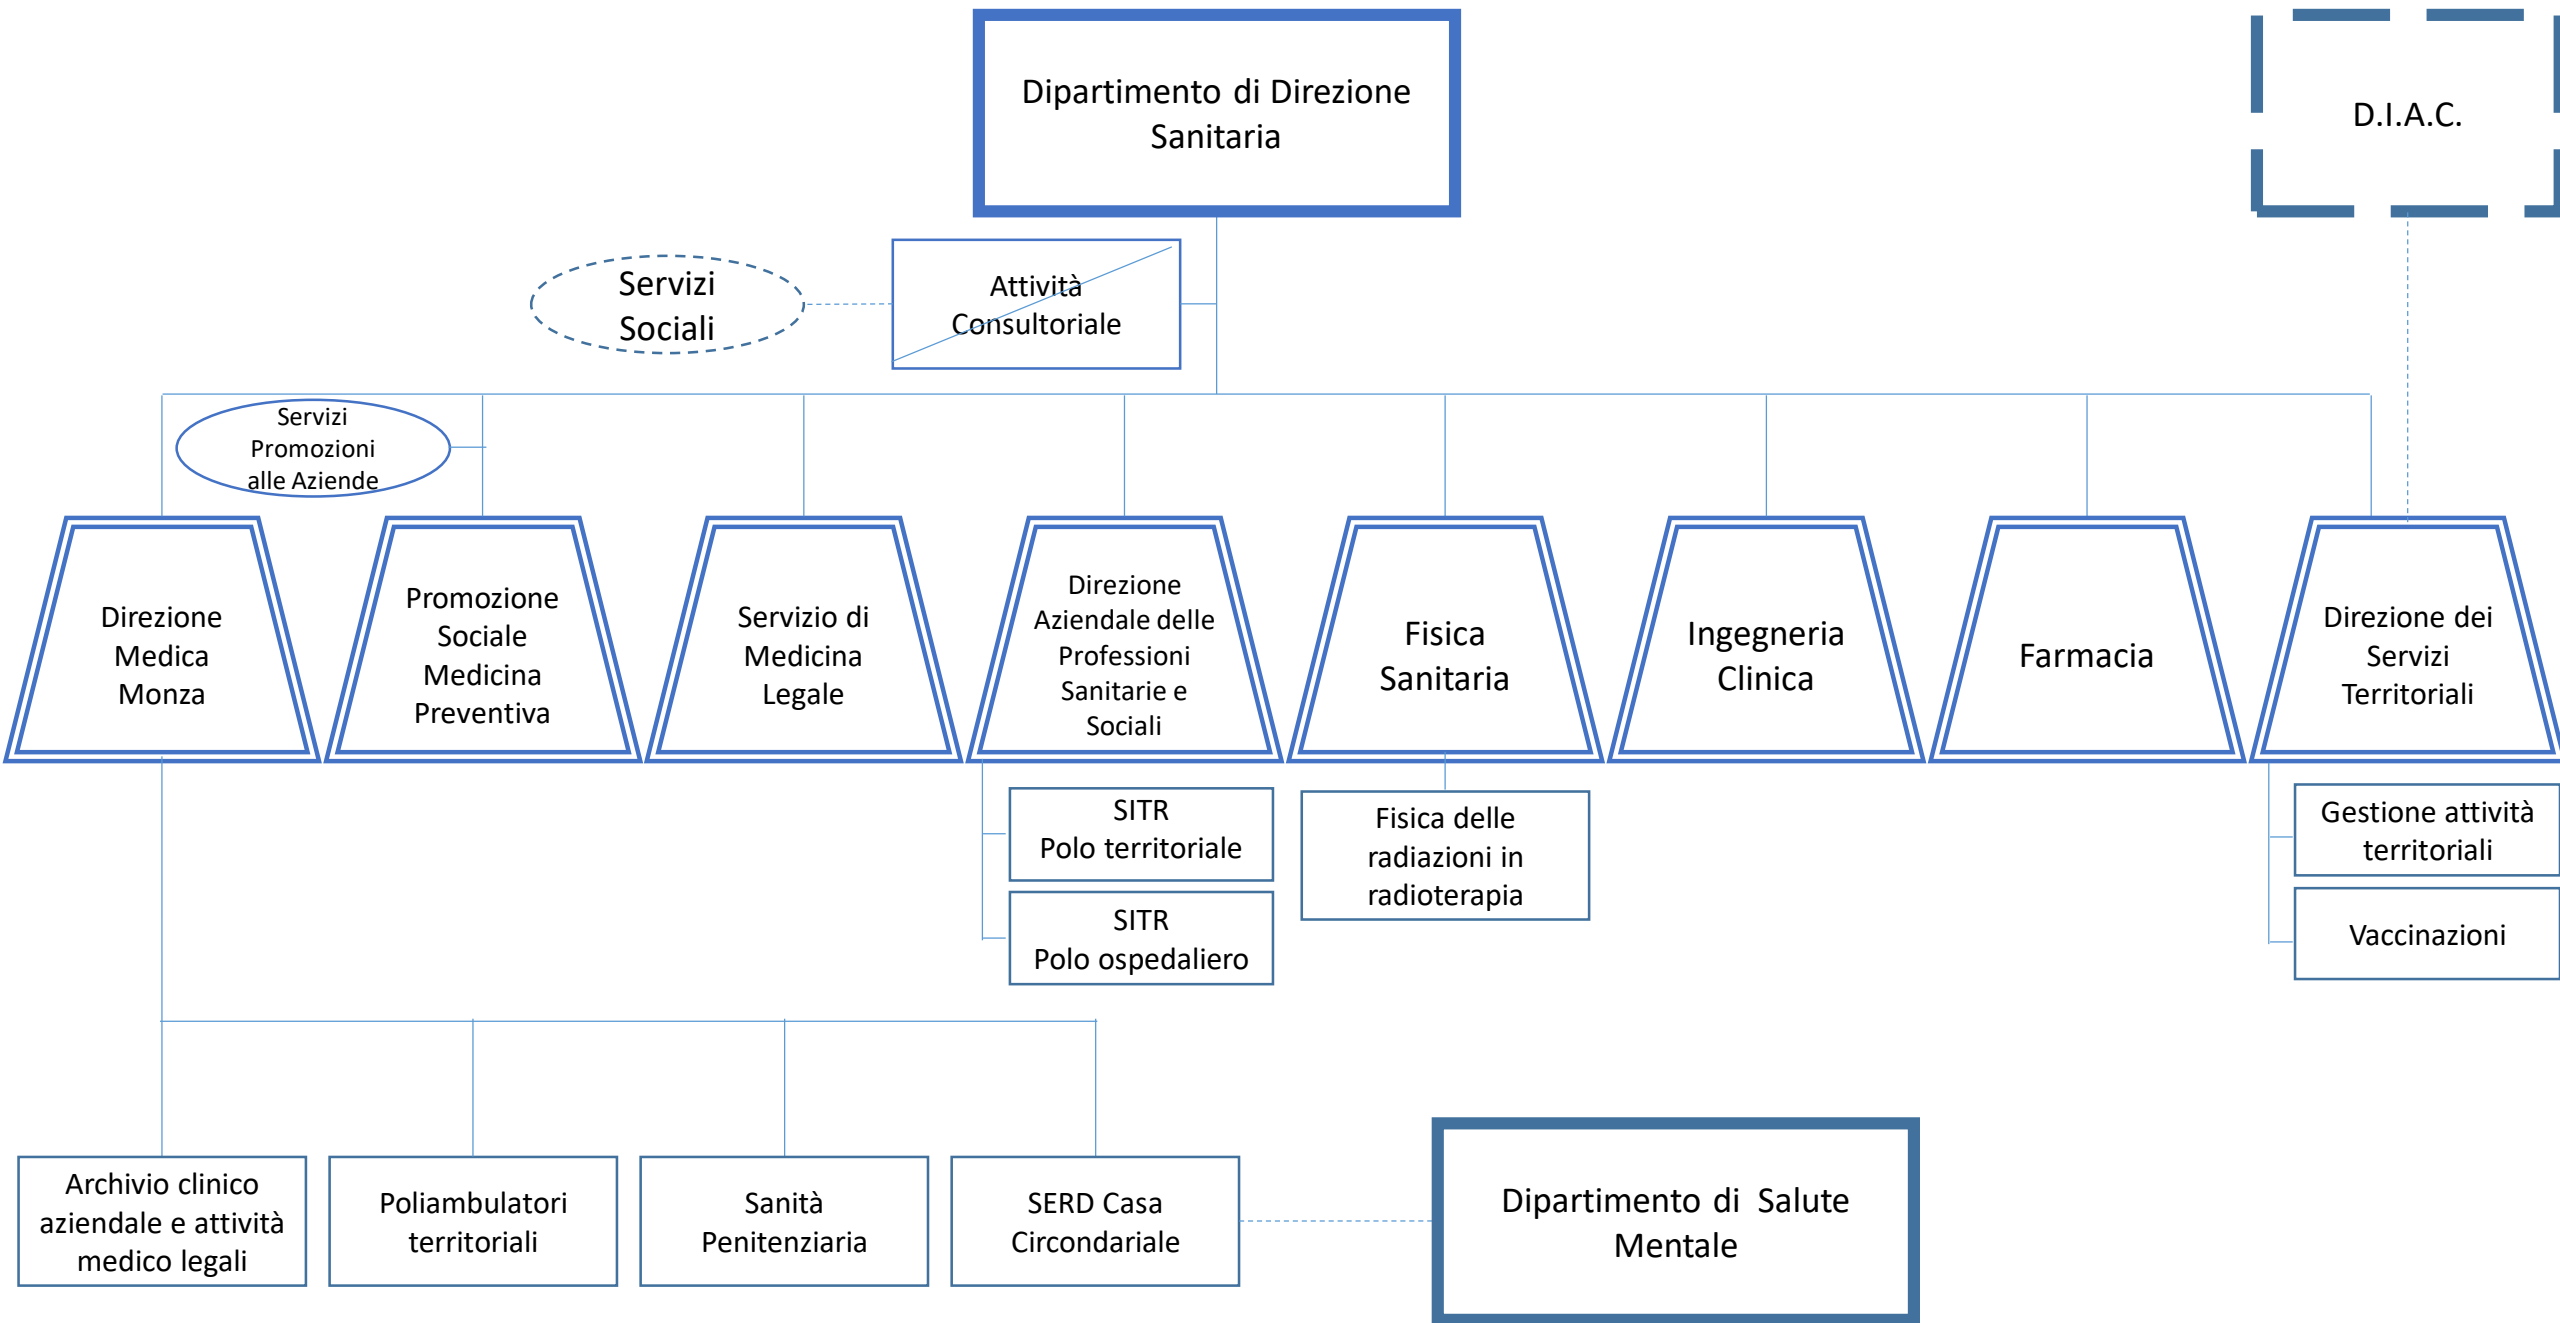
Dipartimento di Direzione Sanitaria

D.I.A.C.

Servizi Sociali

Attività Consultoriale

Servizi Promozioni alle Aziende

Direzione Medica Monza

Promozione Sociale Medicina Preventiva

Servizio di Medicina Legale

Direzione Aziendale delle Professioni Sanitarie e Sociali

Fisica Sanitaria

Ingegneria Clinica

Farmacia

Direzione dei Servizi Territoriali

SITR Polo territoriale

SITR Polo ospedaliero

Fisica delle radiazioni in radioterapia

Gestione attività territoriali

Vaccinazioni

Archivio clinico aziendale e attività medico legali

Poliambulatori territoriali

Sanità Penitenziaria

SERD Casa Circondariale

Dipartimento di Salute Mentale